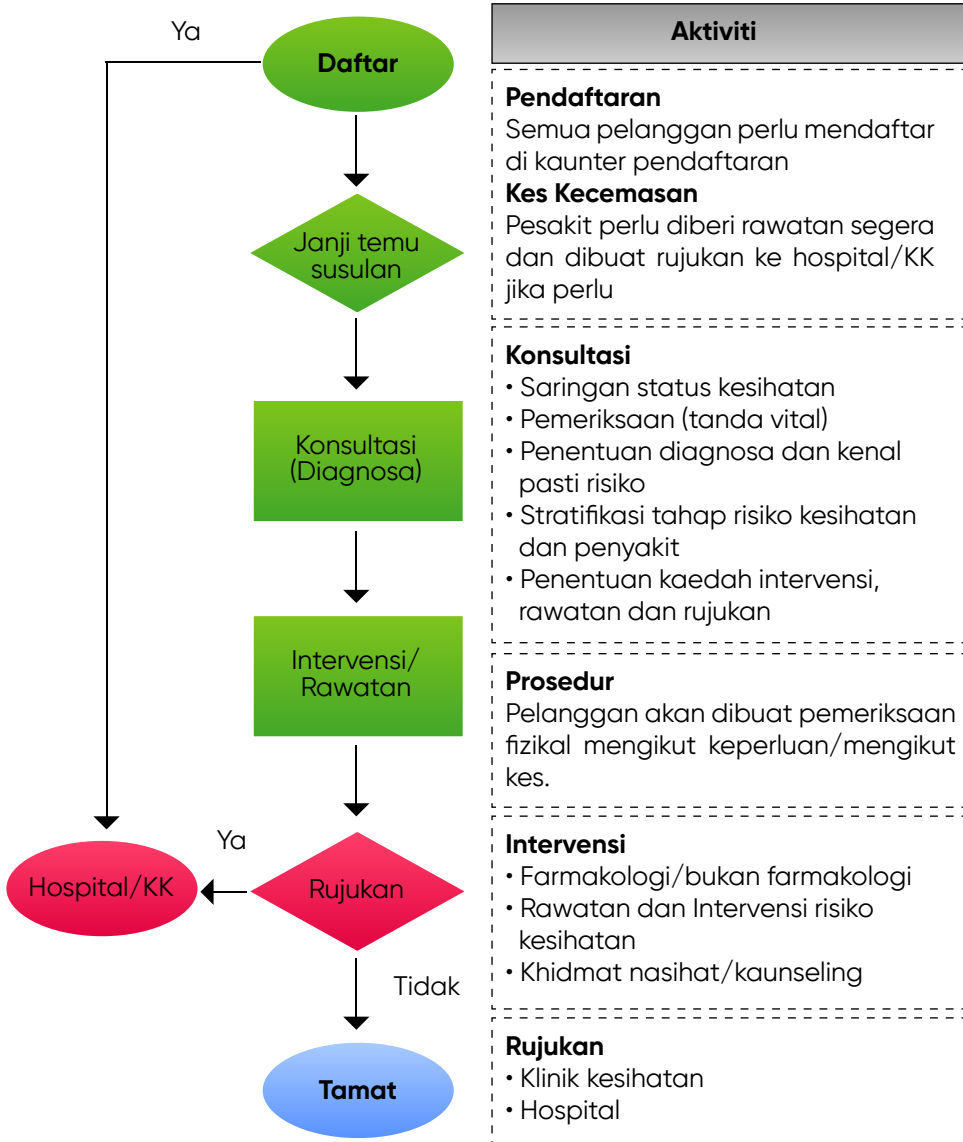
Ya

Daftar

Janji temu susulan

Konsultasi (Diagnosa)

Intervensi/ Rawatan

Ya

Hospital/KK

Rujukan

Tidak

Tamat

Aktiviti

**Pendaftaran**
Semua pelanggan perlu mendaftar di kaunter pendaftaran
**Kes Kecemasan**
Pesakit perlu diberi rawatan segera dan dibuat rujukan ke hospital/KK jika perlu

**Konsultasi**
• Saringan status kesihatan
• Pemeriksaan (tanda vital)
• Penentuan diagnosa dan kenal pasti risiko
• Stratifikasi tahap risiko kesihatan dan penyakit
• Penentuan kaedah intervensi, rawatan dan rujukan

**Prosedur**
Pelanggan akan dibuat pemeriksaan fizikal mengikut keperluan/mengikut kes.

**Intervensi**
• Farmakologi/bukan farmakologi
• Rawatan dan Intervensi risiko kesihatan
• Khidmat nasihat/kaunseling

**Rujukan**
• Klinik kesihatan
• Hospital